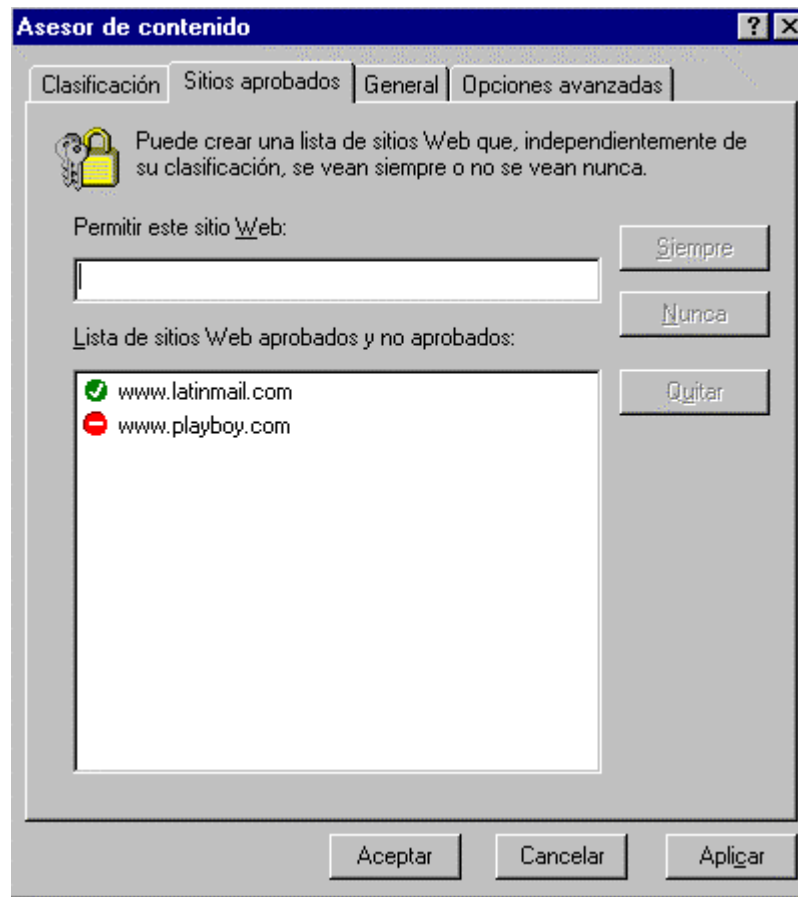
Asesor de contenido

? X

Clasificación | Sitios aprobados | General | Opciones avanzadas

Puede crear una lista de sitios Web que, independientemente de su clasificación, se vean siempre o no se vean nunca.

Permitir este sitio Web:

Siempre

Nunca

Lista de sitios Web aprobados y no aprobados:

www.latinmail.com

www.playboy.com

Quitar

Aceptar

Cancelar

Aplicar